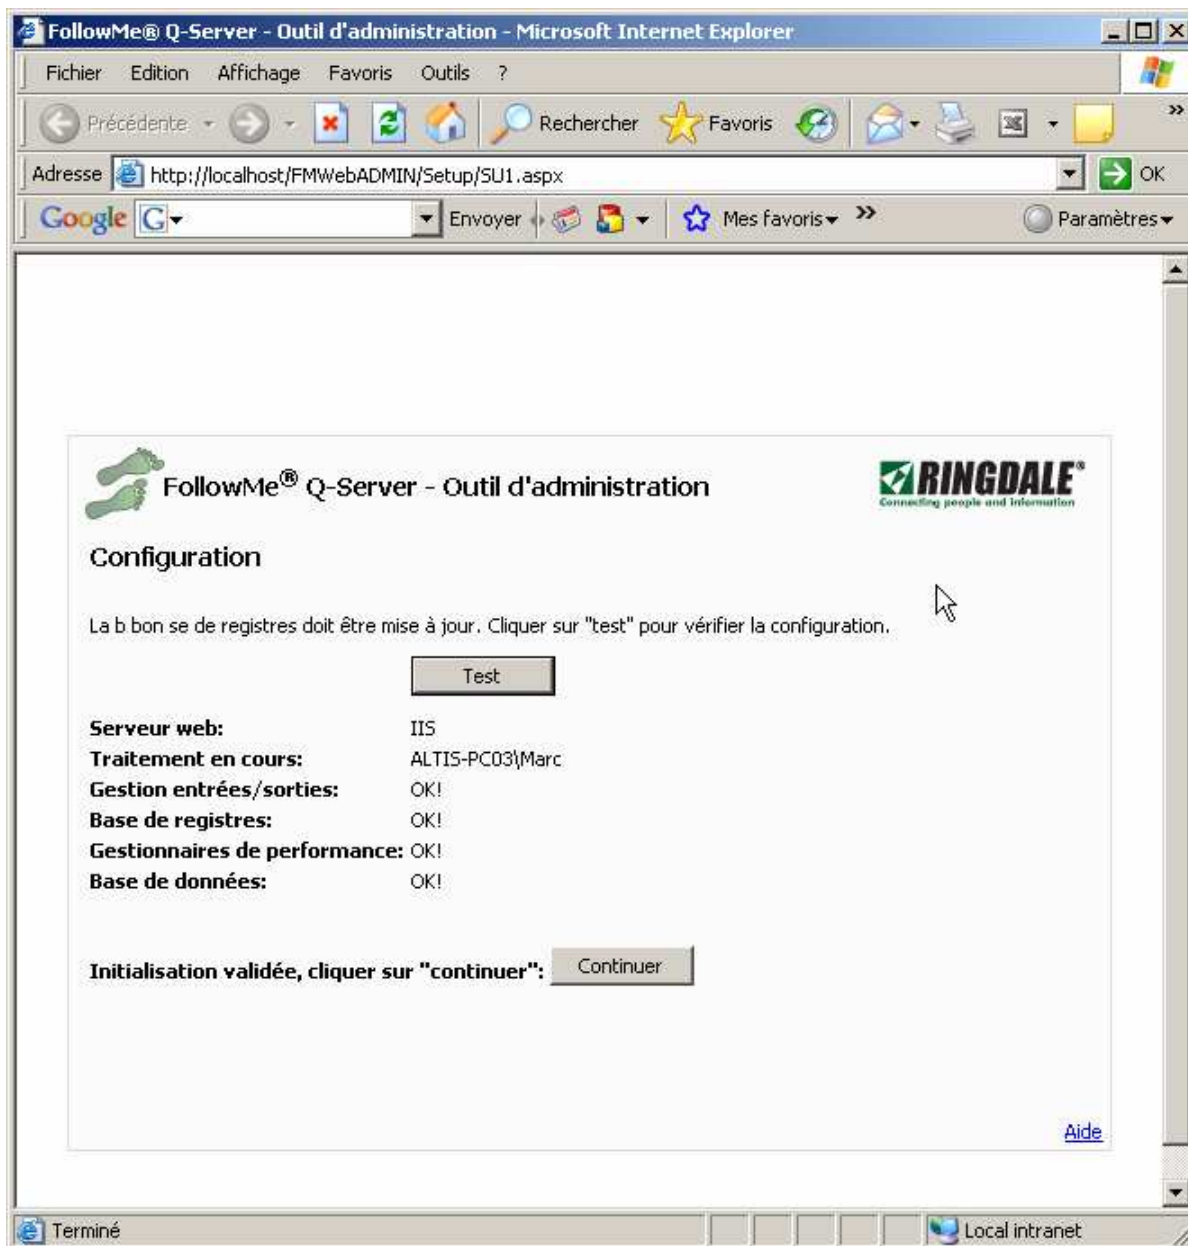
FollowMe® Q-Server - Outil d'administration - Microsoft Internet Explorer

Fichier Edition Affichage Favoris Outils ?

Précédente Rechercher Favoris

Adresse http://localhost/FMWebADMIN/Setup/SU1.aspx OK

Google Envoyer Mes favoris Paramètres

FollowMe® Q-Server - Outil d'administration

RINGDALE®
Connecting people and information

Configuration

La b bon se de registres doit être mise à jour. Cliquer sur "test" pour vérifier la configuration.

Test

| | |
|---|---|
| **Serveur web:** | IIS |
| **Traitement en cours:** | ALTIS-PC03\Marc |
| **Gestion entrées/sorties:** | OK! |
| **Base de registres:** | OK! |
| **Gestionnaires de performance:** | OK! |
| **Base de données:** | OK! |

**Initialisation validée, cliquer sur "continuer":** Continuer

Aide

Terminé Local intranet